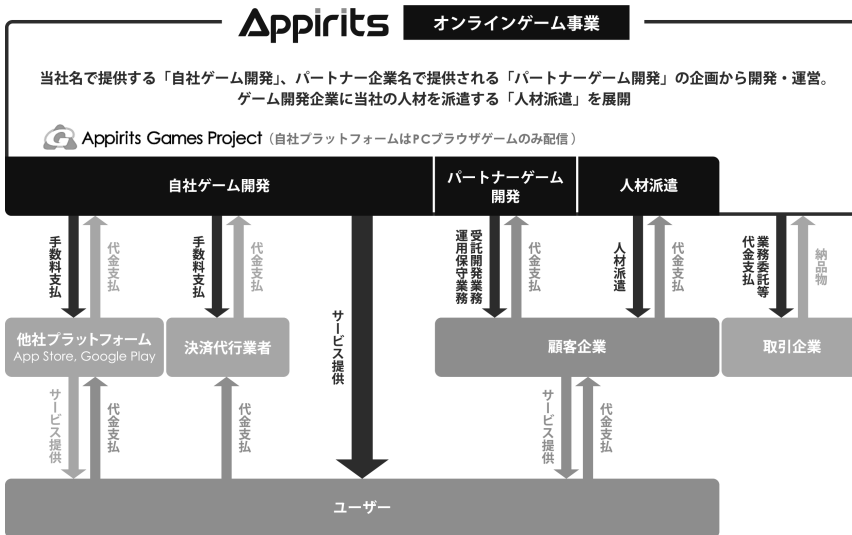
Appirits オンラインゲーム事業

当社名で提供する「自社ゲーム開発」、パートナー企業名で提供される「パートナーゲーム開発」の企画から開発・運営。ゲーム開発企業に当社の人材を派遣する「人材派遣」を展開

Appirits Games Project（自社プラットフォームはPCブラウザゲームのみ配信）

自社ゲーム開発

パートナーゲーム開発

人材派遣

手数料支払

代金支払

手数料支払

代金支払

サービス提供

受託開発業務
運用保守業務

代金支払

人材派遣

代金支払

業務委託等
代金支払

納品物

他社プラットフォーム
App Store, Google Play

決済代行業者

顧客企業

取引企業

サービス提供

代金支払

代金支払

サービス提供

代金支払

ユーザー